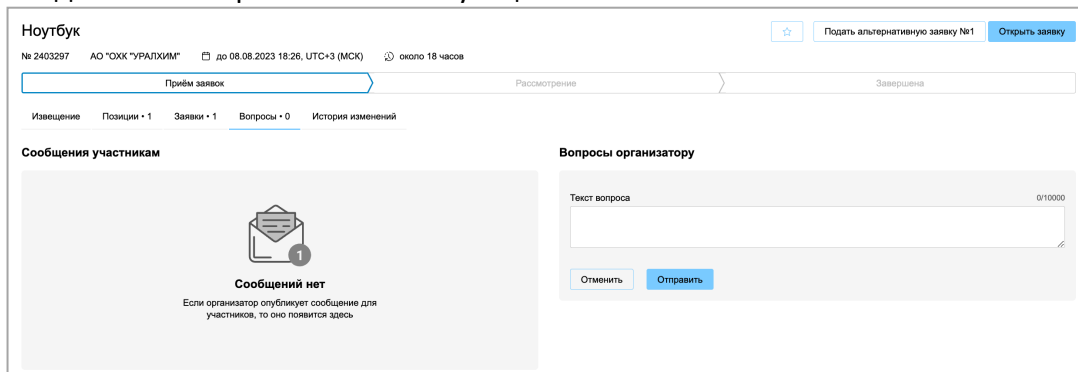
Ноутбук

№ 2403297 АО "ОХК "УРАЛХИМ" до 08.08.2023 18:26, UTC+3 (МСК) около 18 часов

Подать альтернативную заявку №1 Открыть заявку

Приём заявок Рассмотрение Завершена

Извещение Позиции • 1 Заявки • 1 Вопросы • 0 История изменений

Сообщения участникам

1

Сообщений нет

Если организатор опубликует сообщение для участников, то оно появится здесь

Вопросы организатору

Текст вопроса 0/10000

Отменить Отправить